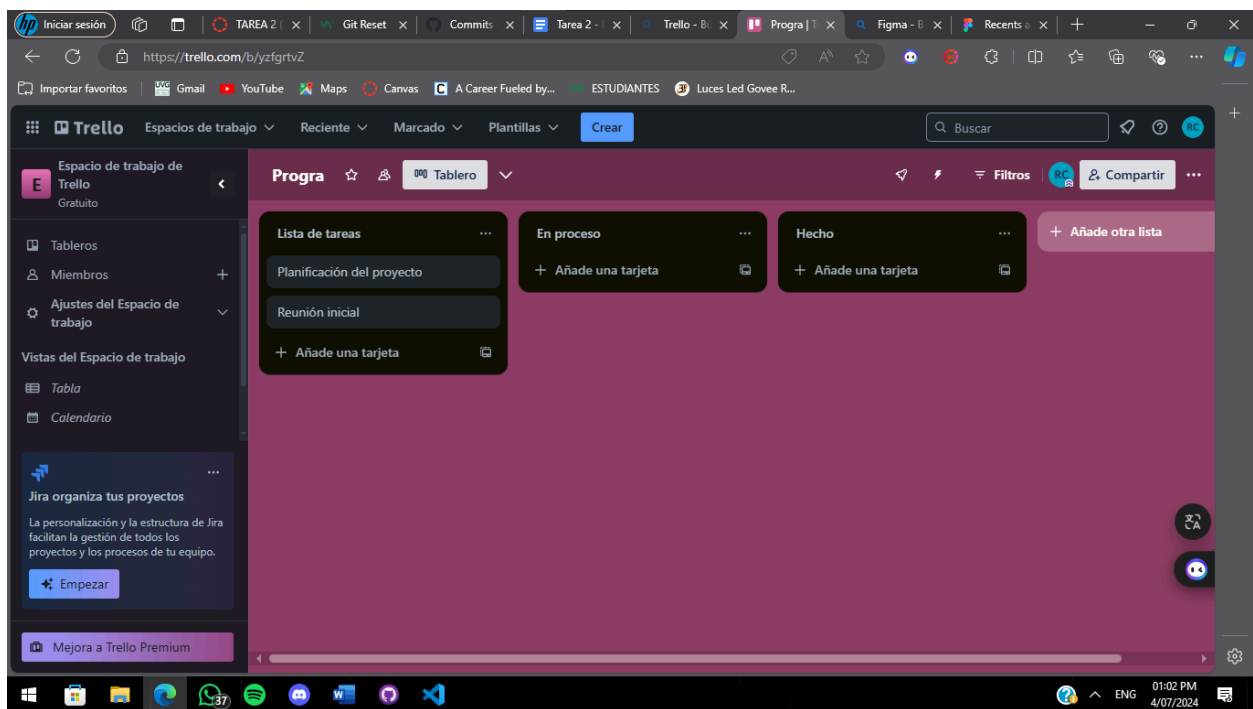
Iniciar sesión | TAREA 2 ( × | Git Reset × | Commits × | Tarea 2 - × | Trello - Bc × | Progra | T × | Figma - B × | Recents × | +

https://trello.com/b/yzfgrtvZ

Importar favoritos | Gmail | YouTube | Maps | Canvas | A Career Fueled by... | ESTUDIANTES | Luces Led Govee R...

Trello Espacios de trabajo Reciente Marcado Plantillas Crear Buscar RC

E Espacio de trabajo de Trello
Gratuito

Tableros
Miembros +
Ajustes del Espacio de trabajo

Vistas del Espacio de trabajo
Tabla
Calendario

Jira organiza tus proyectos
La personalización y la estructura de Jira facilitan la gestión de todos los proyectos y los procesos de tu equipo.
Empezar

Mejora a Trello Premium

Progra Tablero Filtros RC Compartir

Lista de tareas ...
Planificación del proyecto
Reunión inicial
+ Añade una tarjeta

En proceso ...
+ Añade una tarjeta

Hecho ...
+ Añade una tarjeta

+ Añade otra lista

37 ENG 01:02 PM 4/07/2024